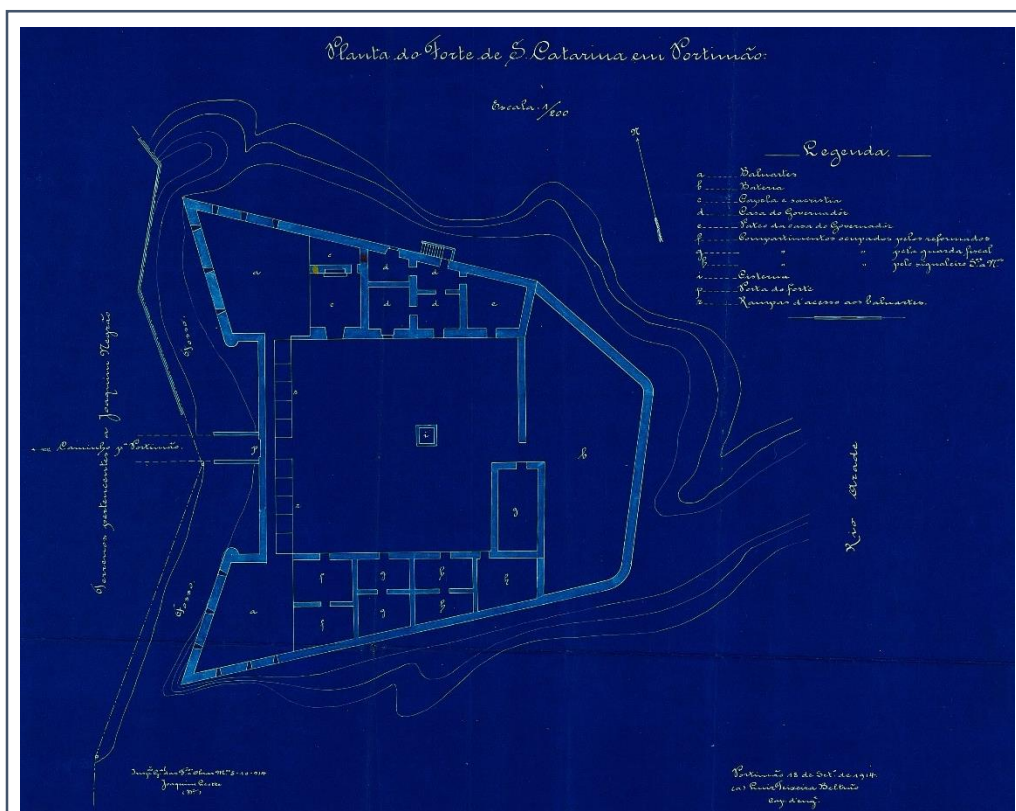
Planta do Forte de S. Catarina em Portimão.

Escala 1/200

N

Legenda.

a ...... Baluartes
b ...... Bateria
c ...... Capela e sacristia
d ...... Casa do Governador
e ...... Patio da casa do Governador
f ...... Compartimentos ocupados pelos reformados
g ...... " " pela guarda fiscal
h ...... " " pelo signaleiro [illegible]
i ...... Cisterna
j ...... Porta do Forte
z ...... Rampas d'acesso aos baluartes.

a
c
d
d
d
d
e
c
a
b
i
j
z
z
f
g
h
h
f
g
h
g
a

Terrenos pertencentes a Joaquim Nazão

Fosso

Fosso

Caminho p.ª Portimão

Rio Arade

Insp.ª Geral das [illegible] 5-10-1914 Joaquim Coelho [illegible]

Portimão 13 de Set.º de 1914. (a) Luiz Teixeira Beltrão Eng. Chefe